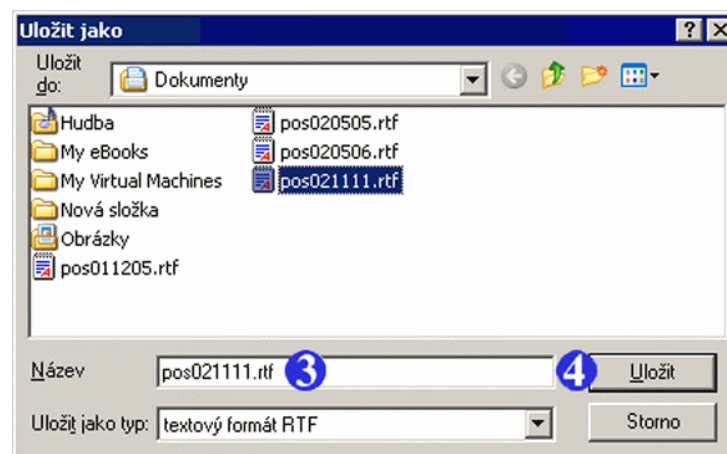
Uložit jako

?

Uložit do:

Dokumenty

Hudba

My eBooks

My Virtual Machines

Nová složka

Obrázky

pos011205.rtf

pos020505.rtf

pos020506.rtf

pos021111.rtf

Název

pos021111.rtf

3

4

Uložit

Uložit jako typ:

textový formát RTF

Storno